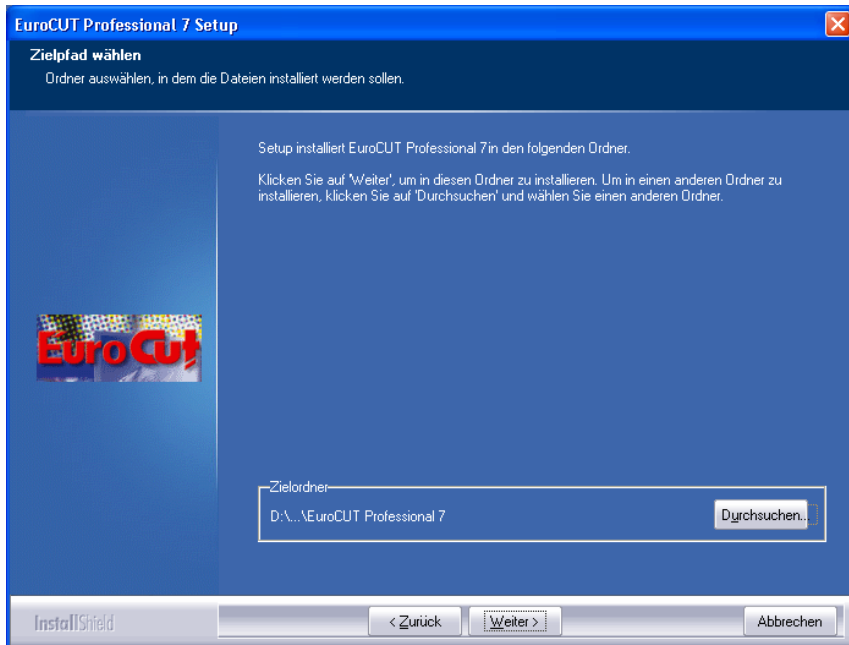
EuroCUT Professional 7 Setup

Zielpfad wählen

Ordner auswählen, in dem die Dateien installiert werden sollen.

Setup installiert EuroCUT Professional 7in den folgenden Ordner.

Klicken Sie auf 'Weiter', um in diesen Ordner zu installieren. Um in einen anderen Ordner zu installieren, klicken Sie auf 'Durchsuchen' und wählen Sie einen anderen Ordner.

EuroCut

Zielordner

D:\...\EuroCUT Professional 7

Durchsuchen...

InstallShield

< Zurück

Weiter >

Abbrechen